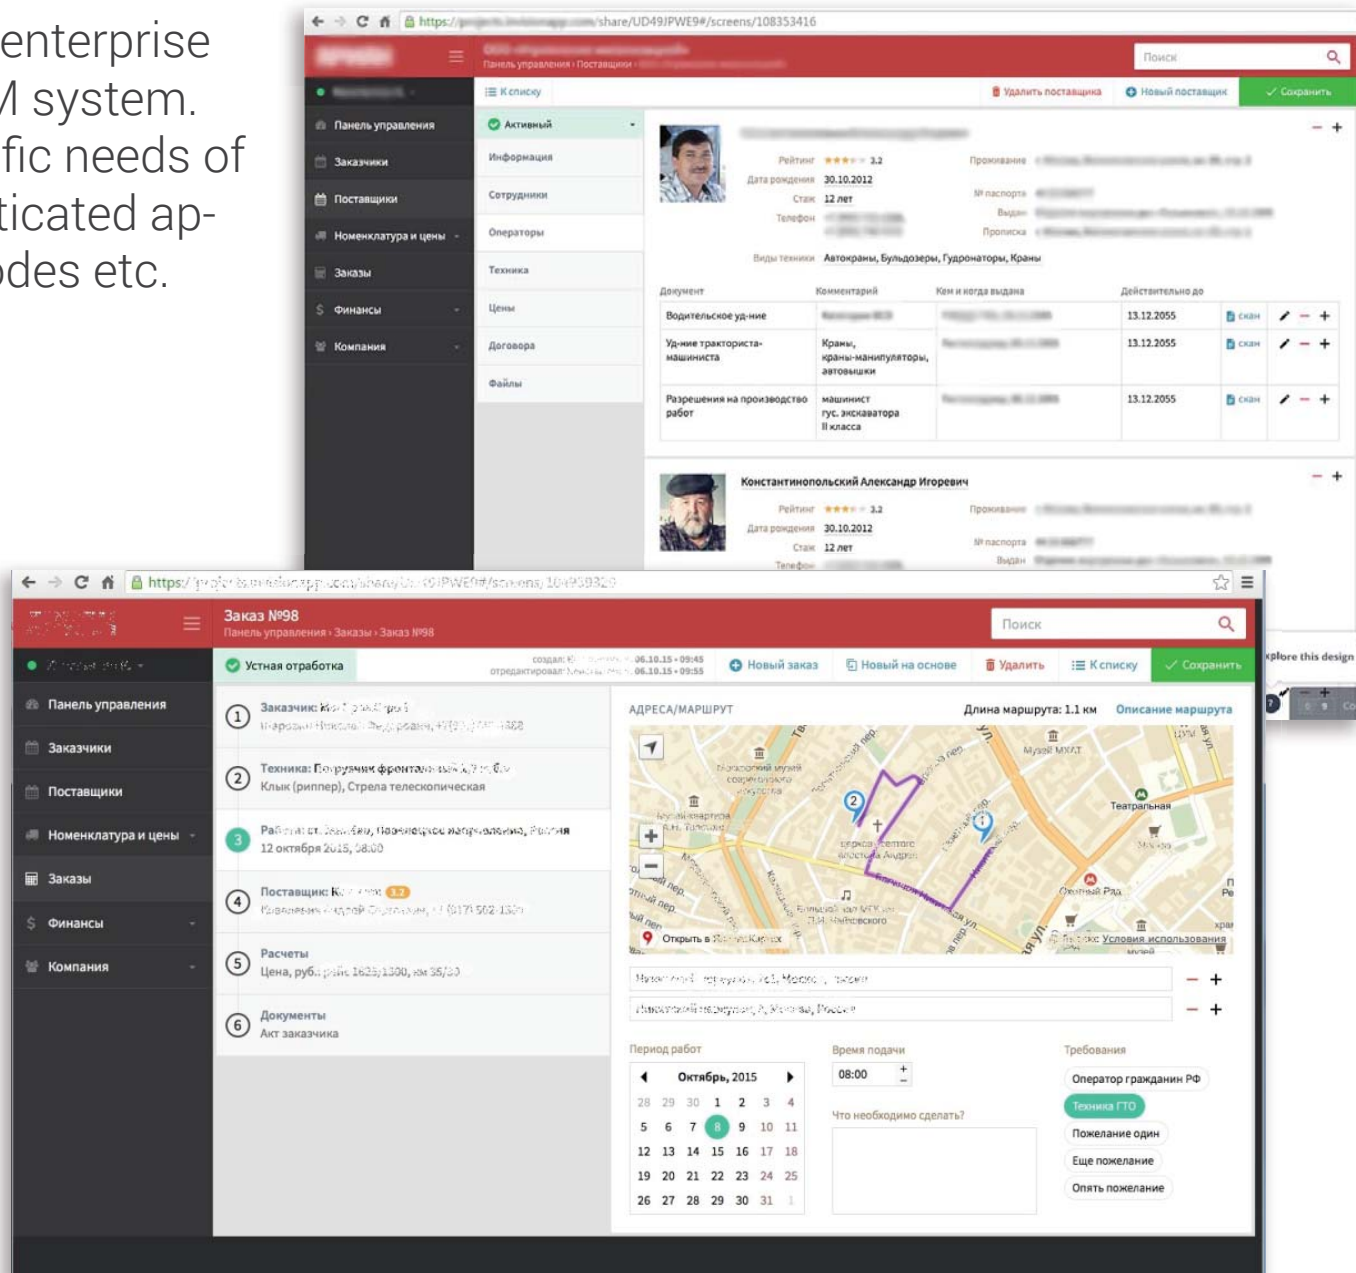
enterprise
M system.
fic needs of
ticated ap-
odes etc.

https://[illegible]/share/UD49JPWE9#/screens/108353416

Поиск

Панель управления › Поставщики

К списку

Удалить поставщика
Новый поставщик
Сохранить

Панель управления
Заказчики
Поставщики
Номенклатура и цены
Заказы
Финансы
Компания

Активный
Информация
Сотрудники
Операторы
Техника
Цены
Договора
Файлы

Рейтинг 3.2
Дата рождения 30.10.2012
Стаж 12 лет
Телефон
Проживание
№ паспорта
Выдан
Прописка
Виды техники Автокраны, Бульдозеры, Гидронаторы, Краны

| Документ | Комментарий | Кем и когда выдана | Действительно до | | |
|---|---|---|---|---|---|
| Водительское уд-ние | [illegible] | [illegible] | 13.12.2055 | скан | |
| Уд-ние тракториста-машиниста | Краны, краны-манипуляторы, автовышки | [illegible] | 13.12.2055 | скан | |
| Разрешения на производство работ | машинист гус. экскаватора II класса | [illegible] | 13.12.2055 | скан | |

Константинопольский Александр Игоревич
Рейтинг 3.2
Дата рождения 30.10.2012
Стаж 12 лет
Телефон
Проживание
№ паспорта
Выдан

https://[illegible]/share/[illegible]PWE9#/screens/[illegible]

Заказ №98
Панель управления › Заказы › Заказ №98
Поиск

Панель управления
Заказчики
Поставщики
Номенклатура и цены
Заказы
Финансы
Компания

Устная отработка
создан: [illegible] 06.10.15 • 09:45
отредактировал: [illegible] 06.10.15 • 09:55
Новый заказ
Новый на основе
Удалить
К списку
Сохранить

1 Заказчик: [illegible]
2 Техника: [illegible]
Клык (риппер), Стрела телескопическая
3 Ра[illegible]
12 октября 2015, 08:00
4 Поставщик: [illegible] 3.2
5 Расчеты
Цена, руб.: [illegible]
6 Документы
Акт заказчика

АДРЕСА/МАРШРУТ
Длина маршрута: 1.1 км
Описание маршрута
Театральная
Открыть в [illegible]
Условия использования

Период работ
Октябрь, 2015
| 28 | 29 | 30 | 1 | 2 | 3 | 4 |
|---|---|---|---|---|---|---|
| 5 | 6 | 7 | 8 | 9 | 10 | 11 |
| 12 | 13 | 14 | 15 | 16 | 17 | 18 |
| 19 | 20 | 21 | 22 | 23 | 24 | 25 |
| 26 | 27 | 28 | 29 | 30 | 31 | 1 |

Время подачи
08:00
Что необходимо сделать?

Требования
Оператор гражданин РФ
Техника ГТО
Пожелание один
Еще пожелание
Опять пожелание

xplore this design